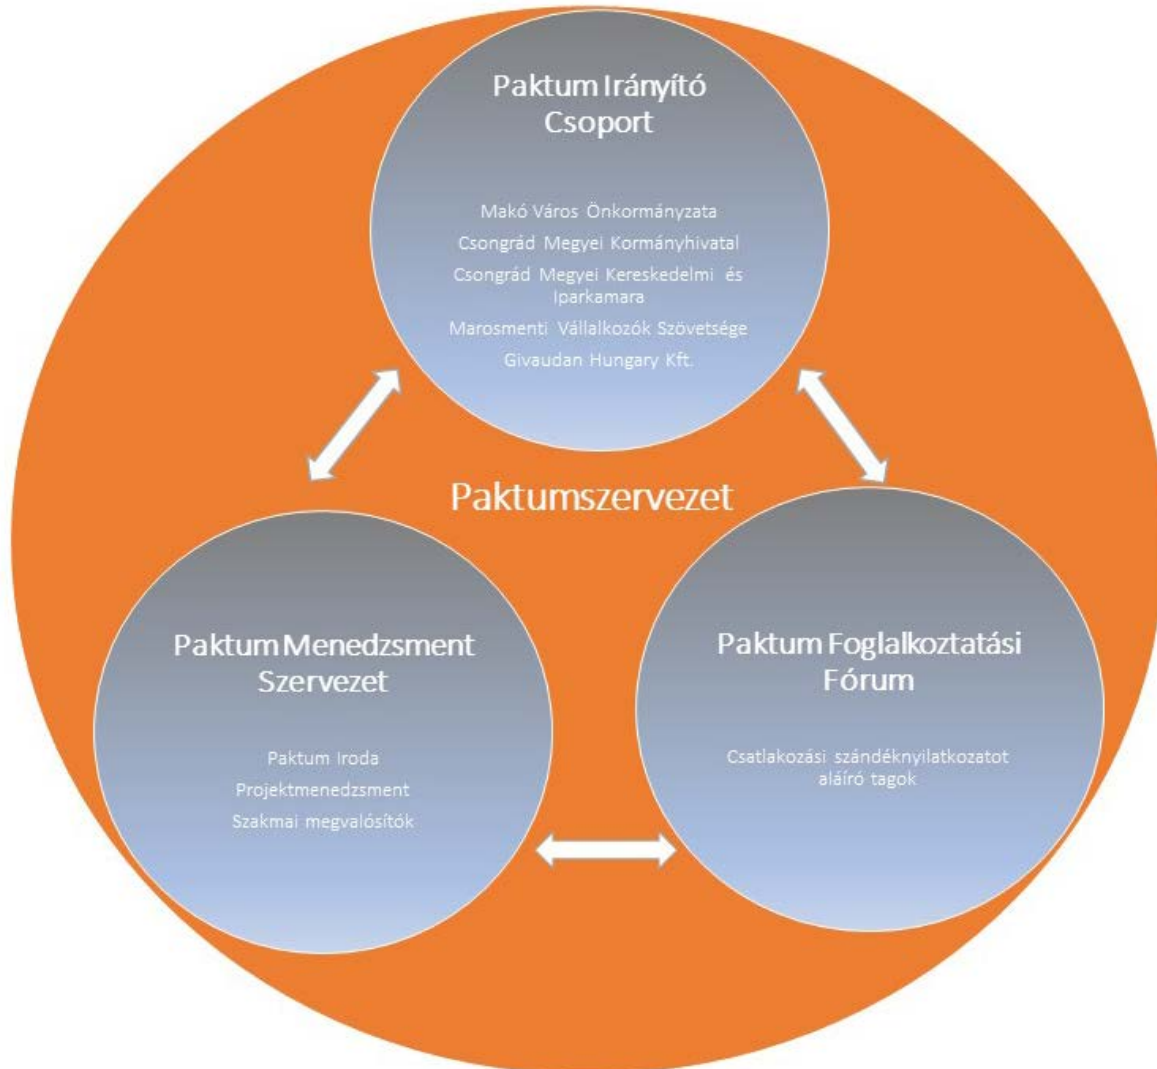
Paktum Irányító Csoport

Makó Város Önkormányzata
Csongrád Megyei Kormányhivatal
Csongrád Megyei Kereskedelmi és Iparkamara
Marosmenti Vállalkozók Szövetsége
Givaudan Hungary Kft.

Paktumszervezet

Paktum Menedzsment Szervezet

Paktum Iroda
Projektmenedzsment
Szakmai megvalósítók

Paktum Foglalkoztatási Fórum

Csatlakozási szándéknyilatkozatot aláíró tagok